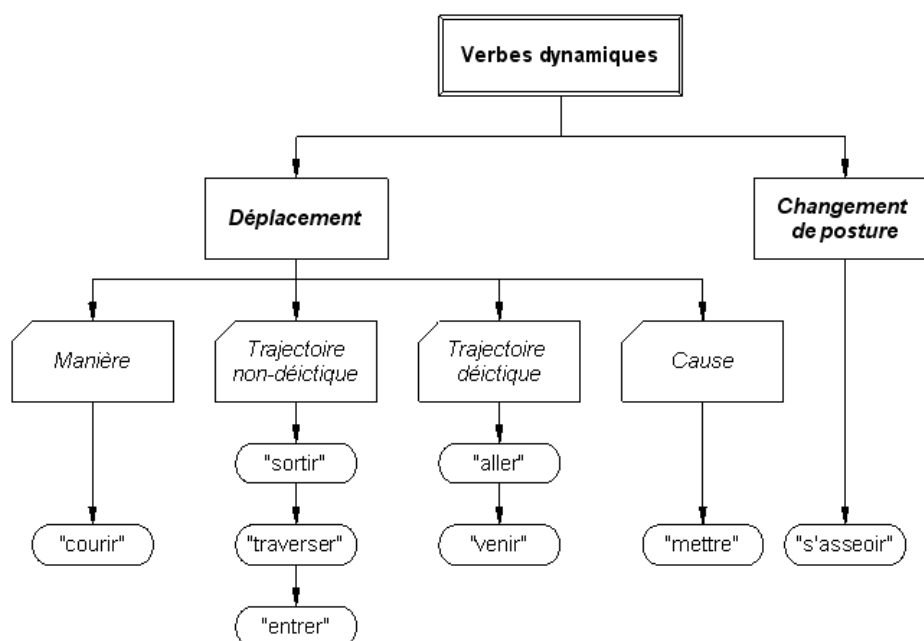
Verbes dynamiques

Déplacement

Changement de posture

Manière

Trajectoire non-déictique

Trajectoire déictique

Cause

"courir"

"sortir"

"traverser"

"entrer"

"aller"

"venir"

"mettre"

"s'asseoir"